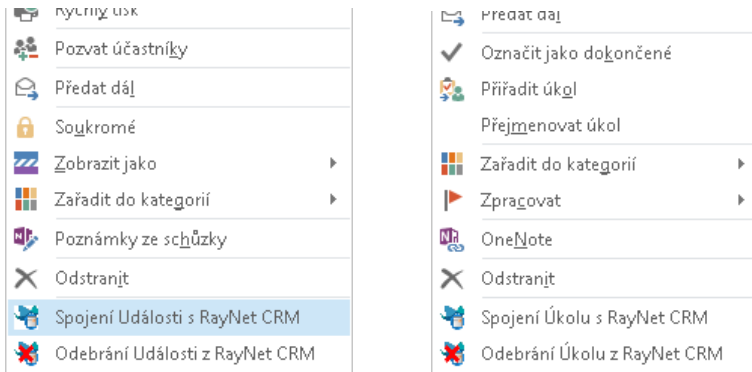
Rychlý tisk
Pozvat účastníky
Předat dál
Soukromé
Zobrazit jako
Zařadit do kategorií
Poznámky ze schůzky
Odstranit
Spojení Události s RayNet CRM
Odebrání Události z RayNet CRM

Předat dál
Označit jako dokončené
Přiřadit úkol
Přejmenovat úkol
Zařadit do kategorií
Zpracovat
OneNote
Odstranit
Spojení Úkolu s RayNet CRM
Odebrání Úkolu z RayNet CRM